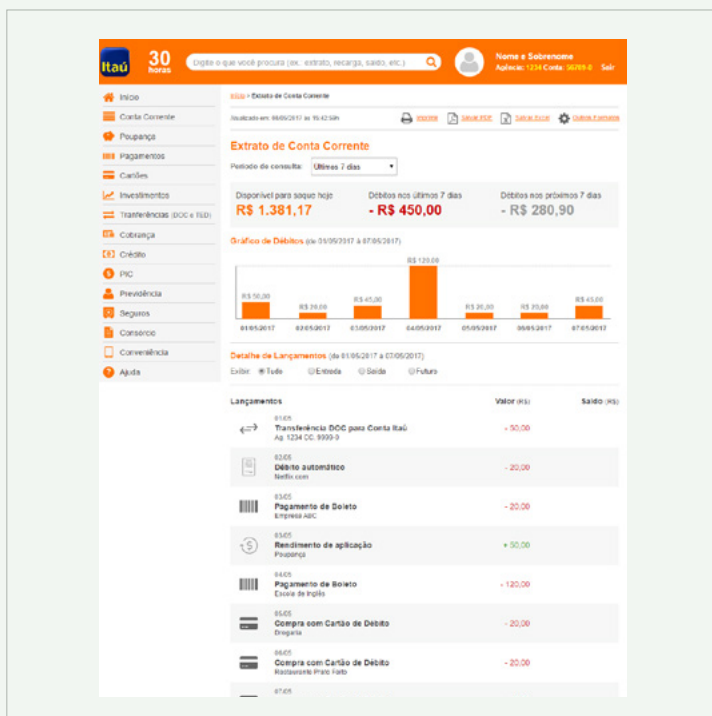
Itaú 30 horas

Digite o que você procura (ex. extrato, recarga, saldo, etc.)

Nome e Sobrenome
Agência: 1234 Conta: 56789-0 Sair

Início
Conta Corrente
Poupança
Pagamentos
Cartões
Investimentos
Tranferências (DOC e TED)
Cobrança
Crédito
PIC
Previdência
Seguros
Consorcio
Conveniência
Ajuda

Início > Extrato de Conta Corrente

Atualizado em: 08/05/2017 às 16:42:59h

Imprimir Salvar PDF Salvar Excel Outros formatos

Extrato de Conta Corrente

Período de consulta: Últimos 7 dias

Disponível para saque hoje
R$ 1.381,17

Débitos nos últimos 7 dias
- R$ 450,00

Débitos nos próximos 7 dias
- R$ 280,90

Gráfico de Débitos (de 01/05/2017 à 07/05/2017)

R$ 50,00
R$ 20,00
R$ 45,00
R$ 120,00
R$ 20,00
R$ 20,00
R$ 45,00

01/05/2017 02/05/2017 03/05/2017 04/05/2017 05/05/2017 06/05/2017 07/05/2017

Detalhe de Lançamentos (de 01/05/2017 a 07/05/2017)

Exibir: Tudo Entrada Saída Futuro

Lançamentos Valor (R$) Saldo (R$)

01/05
Transferência DOC para Conta Itaú
Ag. 1234 CC. 9999-9
- 50,00

02/05
Débito automático
Netflix.com
- 20,00

03/05
Pagamento de Boleto
Empresa ABC
- 20,00

03/05
Rendimento de aplicação
Poupança
+ 50,00

04/05
Pagamento de Boleto
Escola de Inglês
- 120,00

05/05
Compra com Cartão de Débito
Drogaria
- 20,00

06/05
Compra com Cartão de Débito
Restaurante Prato Feito
- 20,00

07/05